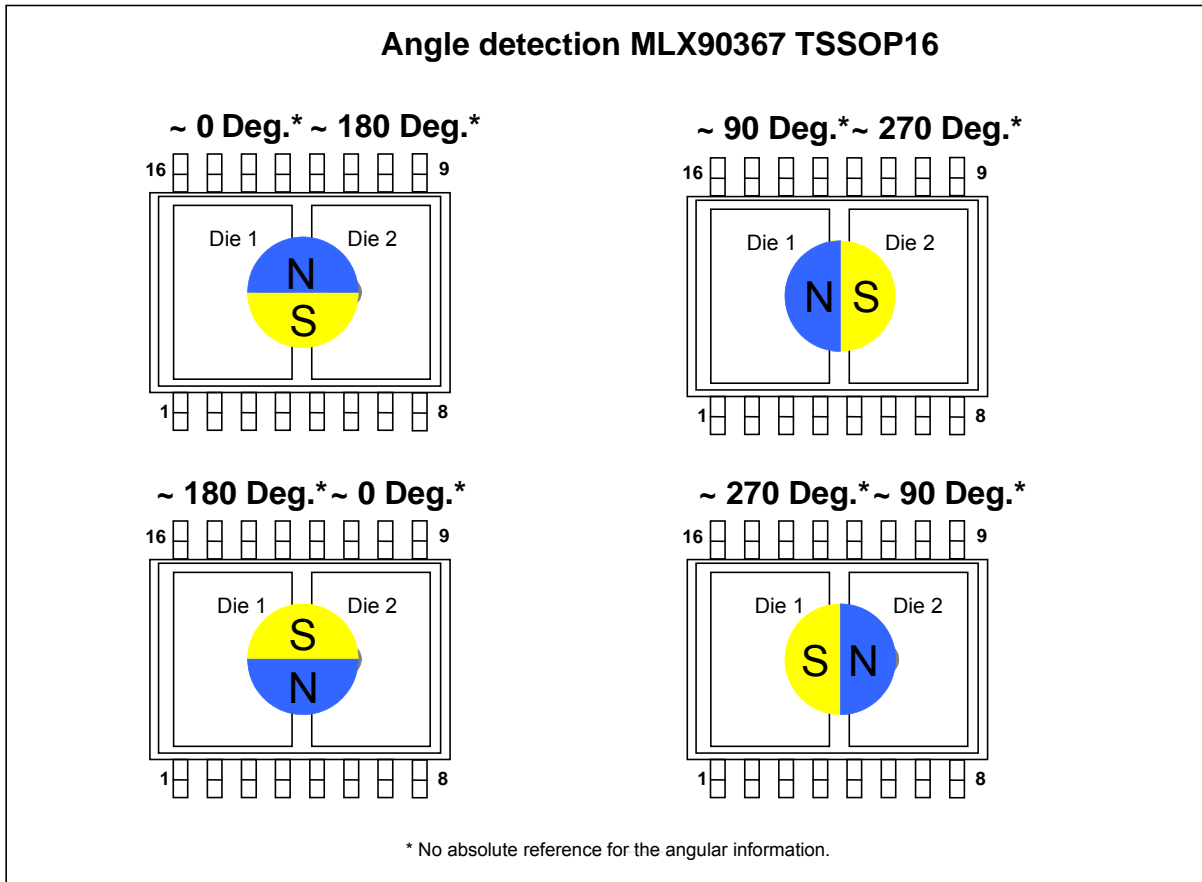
Angle detection MLX90367 TSSOP16

~ 0 Deg.* ~ 180 Deg.*

16 9

Die 1 Die 2

N

S

1 8

~ 90 Deg.*~ 270 Deg.*

16 9

Die 1 Die 2

N S

1 8

~ 180 Deg.*~ 0 Deg.*

16 9

Die 1 Die 2

S

N

1 8

~ 270 Deg.*~ 90 Deg.*

16 9

Die 1 Die 2

S N

1 8

* No absolute reference for the angular information.